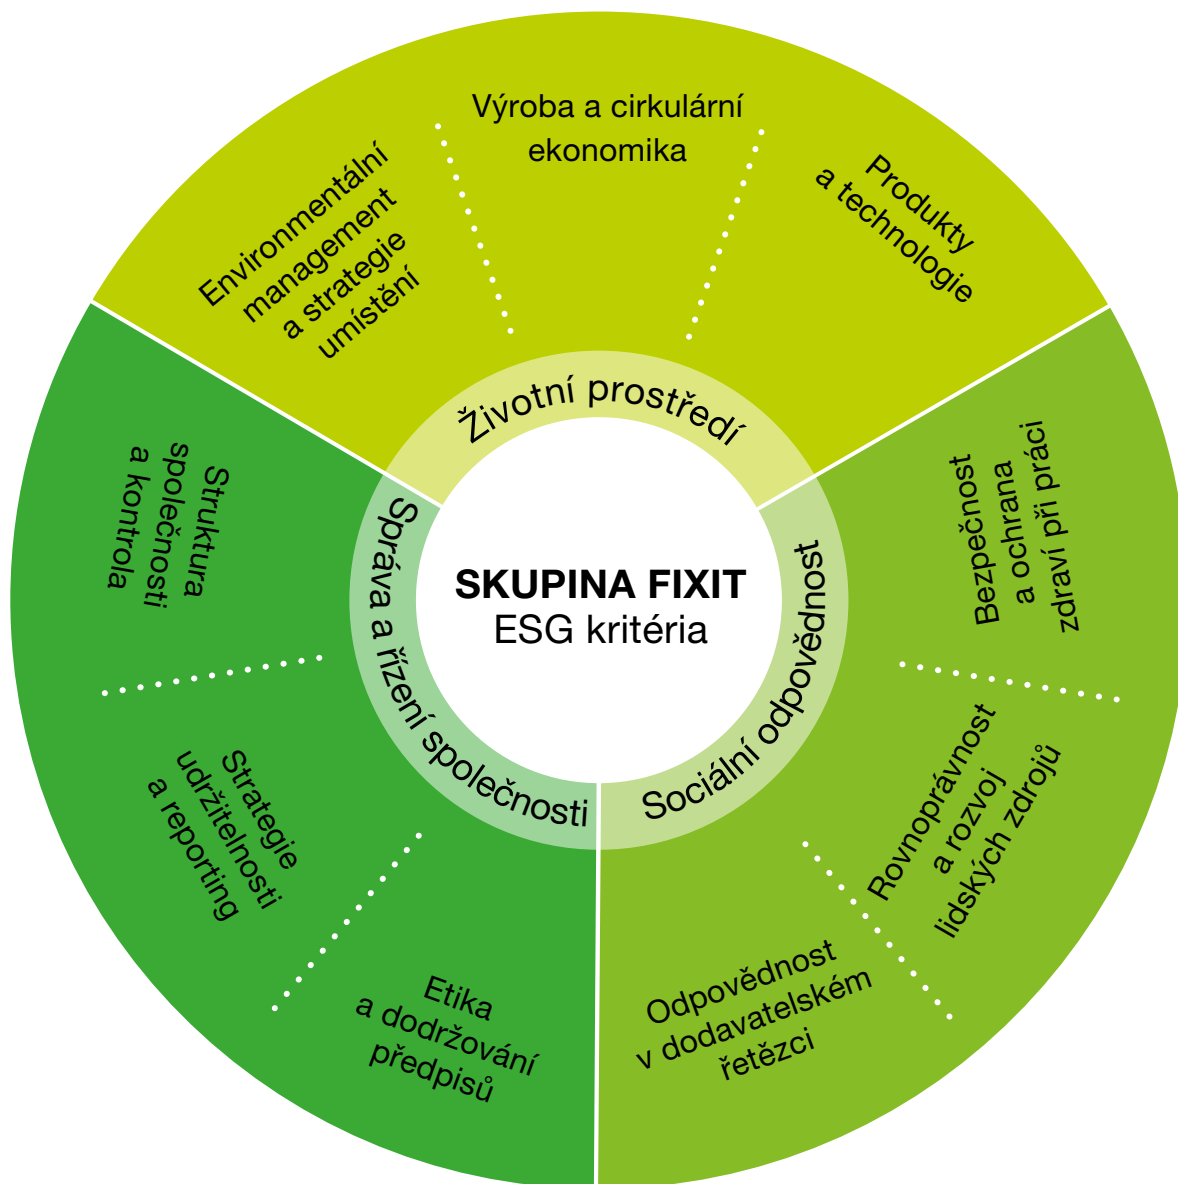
SKUPINA FIXIT
ESG kritéria

Životní prostředí

Environmentální management a strategie umístění

Výroba a cirkulární ekonomika

Produkty a technologie

Sociální odpovědnost

Bezpečnost a ochrana zdraví při práci

Rovnoprávnost a rozvoj lidských zdrojů

Odpovědnost v dodavatelském řetězci

Správa a řízení společnosti

Etika a dodržování předpisů

Strategie udržitelnosti a reporting

Struktura společnosti a kontrola